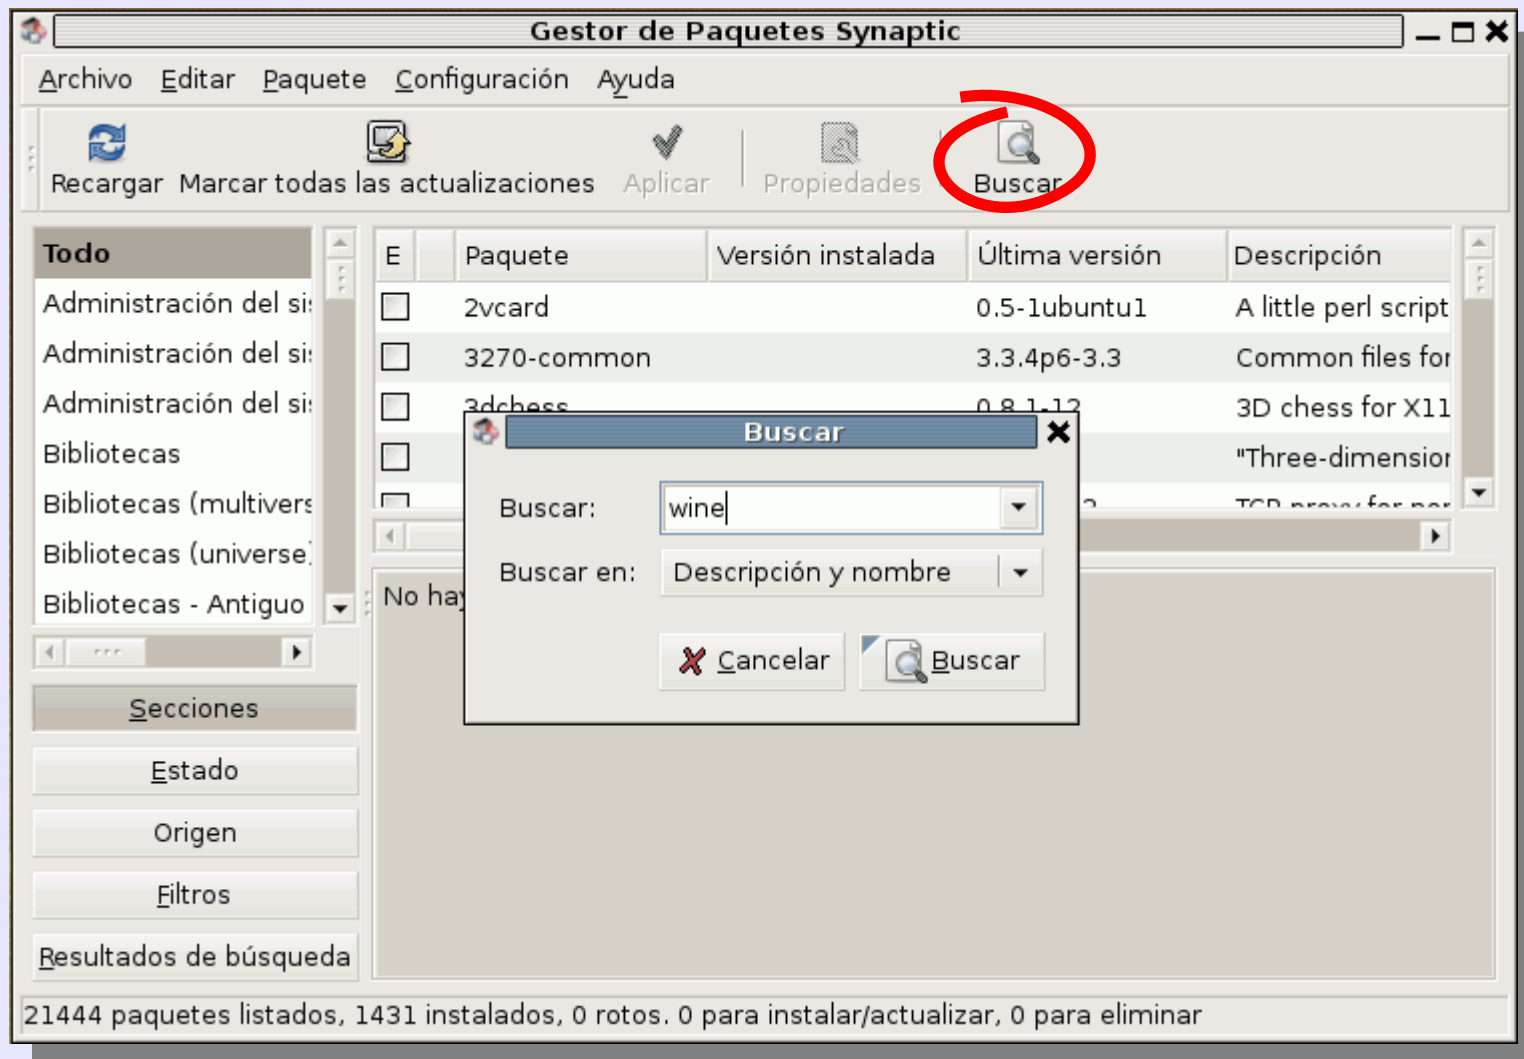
Gestor de Paquetes Synaptic

Archivo Editar Paquete Configuración Ayuda

Recargar Marcar todas las actualizaciones Aplicar Propiedades Buscar

Todo
Administración del si
Administración del si
Administración del si
Bibliotecas
Bibliotecas (multivers
Bibliotecas (universe)
Bibliotecas - Antiguo

Secciones
Estado
Origen
Filtros
Resultados de búsqueda

| E | | Paquete | Versión instalada | Última versión | Descripción |
|---|---|---|---|---|---|
| | | 2vcard | | 0.5-1ubuntu1 | A little perl script |
| | | 3270-common | | 3.3.4p6-3.3 | Common files for |
| | | 3dchess | | 0.8.1-12 | 3D chess for X11 |
| | | | | | "Three-dimensior |

No hay

Buscar

Buscar: wine

Buscar en: Descripción y nombre

Cancelar Buscar

21444 paquetes listados, 1431 instalados, 0 rotos. 0 para instalar/actualizar, 0 para eliminar